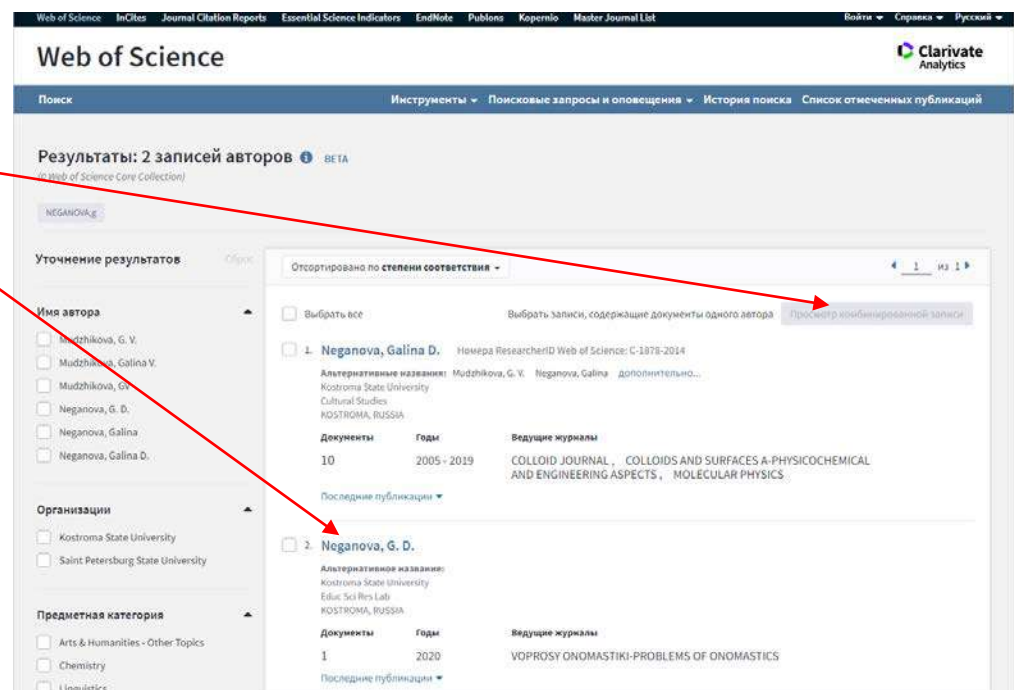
Web of Science InCites Journal Citation Reports Essential Science Indicators EndNote Publons Kopernio Master Journal List Войти ▾ Справка ▾ Русский ▾

Web of Science

Clarivate Analytics

Поиск

Инструменты ▾ Поисковые запросы и оповещения ▾ История поиска Список отмеченных публикаций

Результаты: 2 записей авторов BETA

(с Web of Science Core Collection)

NEGANOVA,g

Уточнение результатов Сброс

Отсортировано по степени соответствия ▾

1 из 1

Имя автора

Mudzhikova, G. V.

Mudzhikova, Galina V.

Mudzhikova, GV

Neganova, G. D.

Neganova, Galina

Neganova, Galina D.

Организации

Kostroma State University

Saint Petersburg State University

Предметная категория

Arts & Humanities - Other Topics

Chemistry

Linguistics

Выбрать все

Выбрать записи, содержащие документы одного автора

Просмотр комбинированной записи

1. Neganova, Galina D. Номера ResearcherID Web of Science: C-1878-2014

Альтернативные названия: Mudzhikova, G. V. Neganova, Galina дополнительно...

Kostroma State University
Cultural Studies
KOSTROMA, RUSSIA

| Документы | Годы | Ведущие журналы |
|---|---|---|
| 10 | 2005 - 2019 | COLLOID JOURNAL , COLLOIDS AND SURFACES A-PHYSICOCHEMICAL AND ENGINEERING ASPECTS , MOLECULAR PHYSICS |

Последние публикации ▾

2. Neganova, G. D.

Альтернативное название:
Kostroma State University
Educ Sci Res Lab
KOSTROMA, RUSSIA

| Документы | Годы | Ведущие журналы |
|---|---|---|
| 1 | 2020 | VOPROSY ONOMASTIKI-PROBLEMS OF ONOMASTICS |

Последние публикации ▾